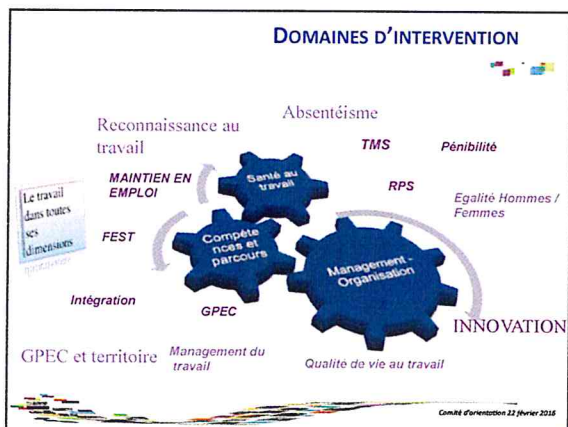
DOMAINES D'INTERVENTION

Absentéisme

Reconnaissance au travail

TMS

Pénibilité

MAINTIEN EN EMPLOI

Santé au travail

RPS

Egalité Hommes / Femmes

Le travail dans toutes ses dimensions

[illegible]

FEST

Compétences et parcours

Management - Organisation

Intégration

GPEC

INNOVATION

GPEC et territoire

Management du travail

Qualité de vie au travail

Comité d'orientation 22 février 2016